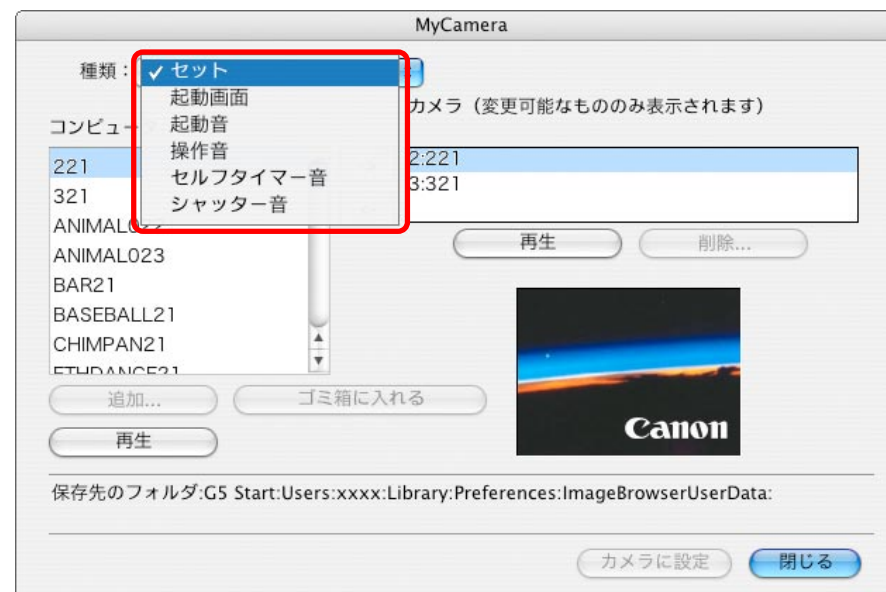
MyCamera

種類：

✓ セット
起動画面
起動音
操作音
セルフタイマー音
シャッター音

コンピュー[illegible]

カメラ（変更可能なもののみ表示されます）

221
321
ANIMAL0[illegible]
ANIMAL023
BAR21
BASEBALL21
CHIMPAN21
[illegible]

2:221
3:321

再生
削除...

Canon

追加...
ゴミ箱に入れる
再生

保存先のフォルダ:G5 Start:Users:xxxx:Library:Preferences:ImageBrowserUserData:

カメラに設定
閉じる